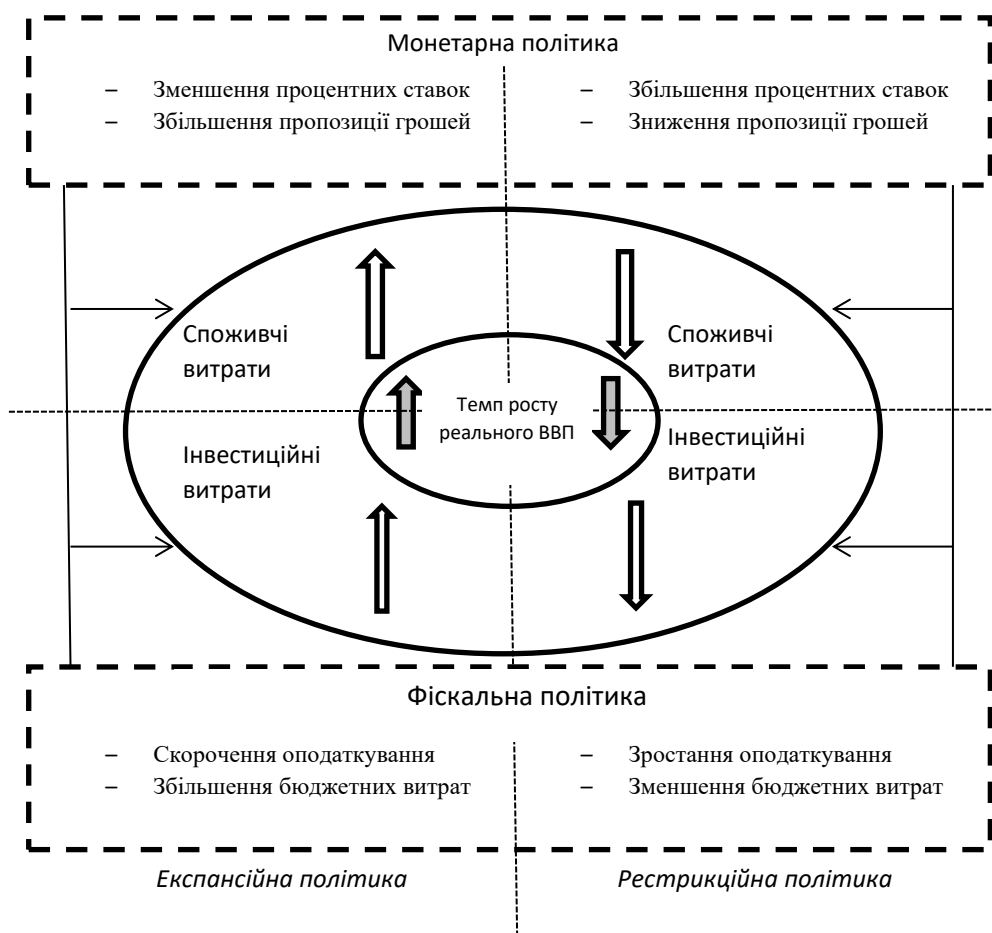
Монетарна політика

– Зменшення процентних ставок
– Збільшення пропозиції грошей

– Збільшення процентних ставок
– Зниження пропозиції грошей

Споживчі витрати

Інвестиційні витрати

Темп росту реального ВВП

Споживчі витрати

Інвестиційні витрати

Фіскальна політика

– Скорочення оподаткування
– Збільшення бюджетних витрат

– Зростання оподаткування
– Зменшення бюджетних витрат

Експансійна політика

Рестрикційна політика